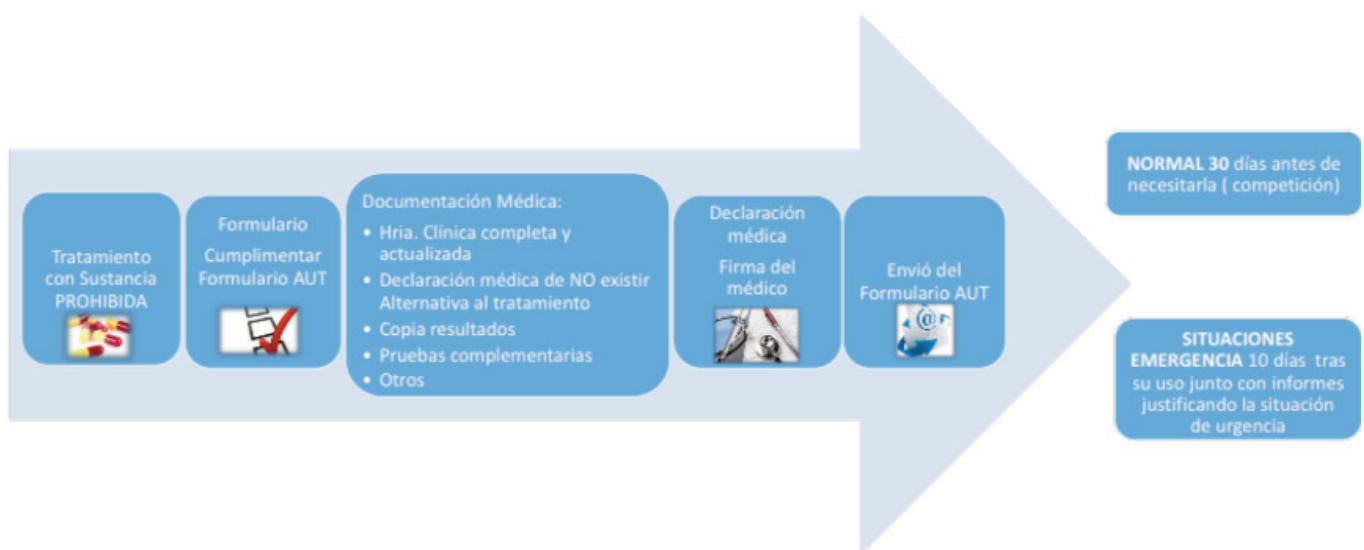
Tratamiento con Sustancia PROHIBIDA

Formulario

Cumplimentar Formulario AUT

Documentación Médica:

• Hria. Clínica completa y actualizada
• Declaración médica de NO existir Alternativa al tratamiento
• Copia resultados
• Pruebas complementarias
• Otros

Declaración médica

Firma del médico

Envió del Formulario AUT

**NORMAL 30** días antes de necesitarla ( competición)

**SITUACIONES EMERGENCIA** 10 días tras su uso junto con informes justificando la situación de urgencia